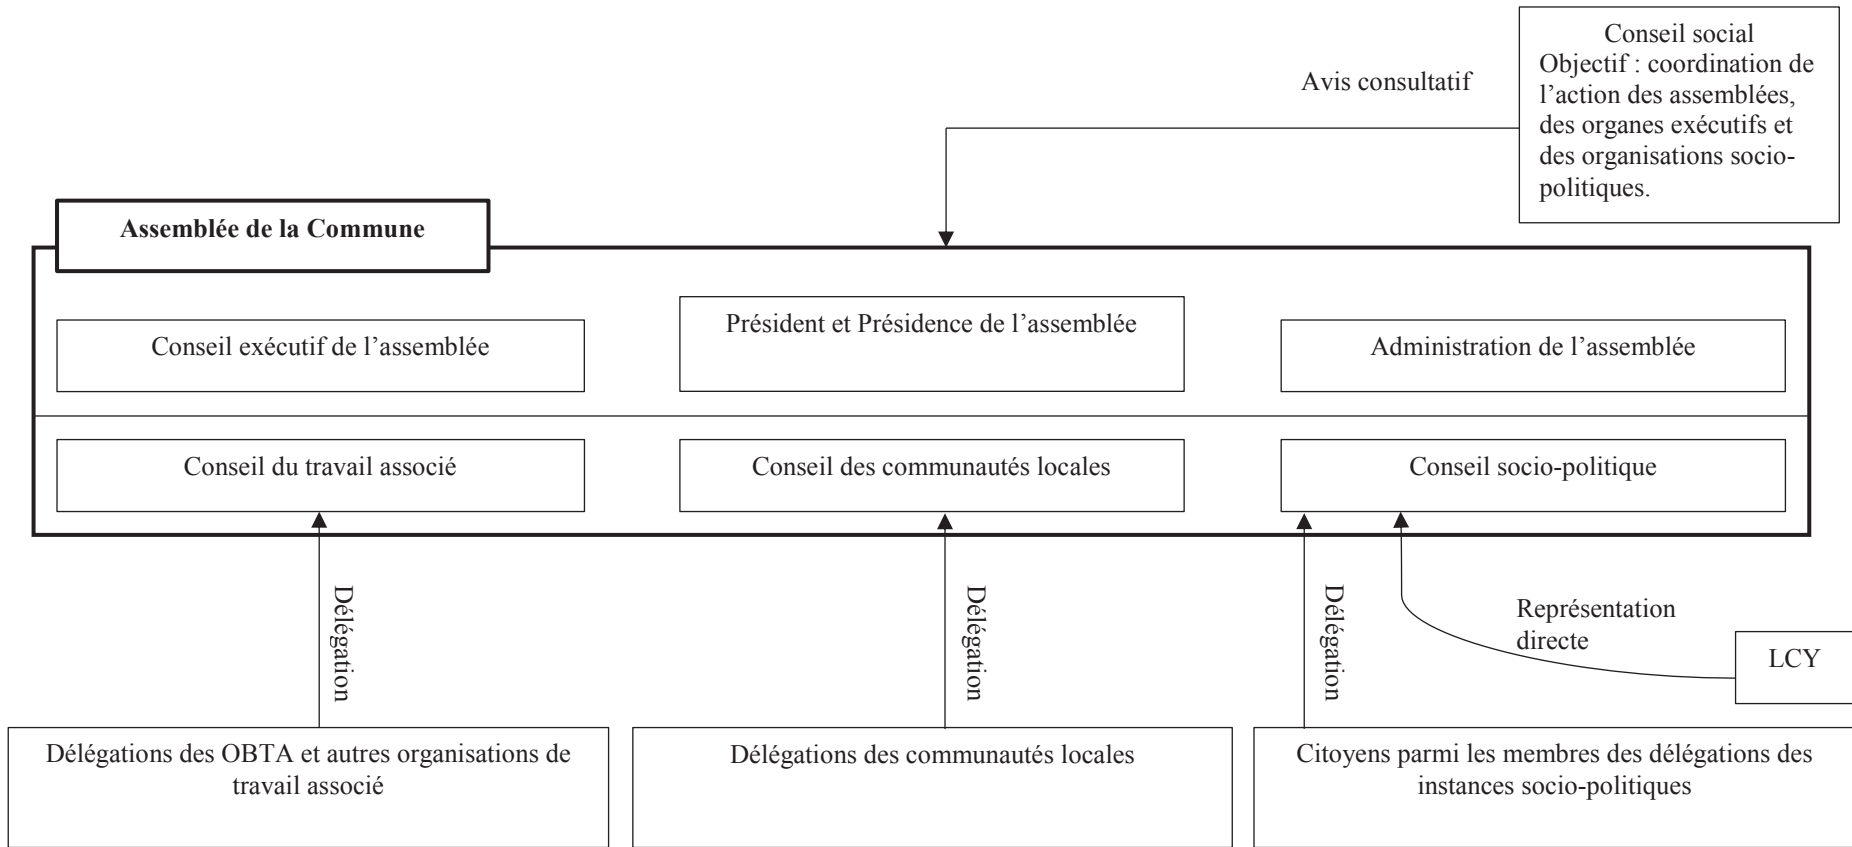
Conseil social
Objectif : coordination de l’action des assemblées, des organes exécutifs et des organisations socio-politiques.

Avis consultatif

Assemblée de la Commune

Conseil exécutif de l’assemblée

Président et Présidence de l’assemblée

Administration de l’assemblée

Conseil du travail associé

Conseil des communautés locales

Conseil socio-politique

Délégation

Délégation

Délégation

Représentation directe

LCY

Délégations des OBTA et autres organisations de travail associé

Délégations des communautés locales

Citoyens parmi les membres des délégations des instances socio-politiques